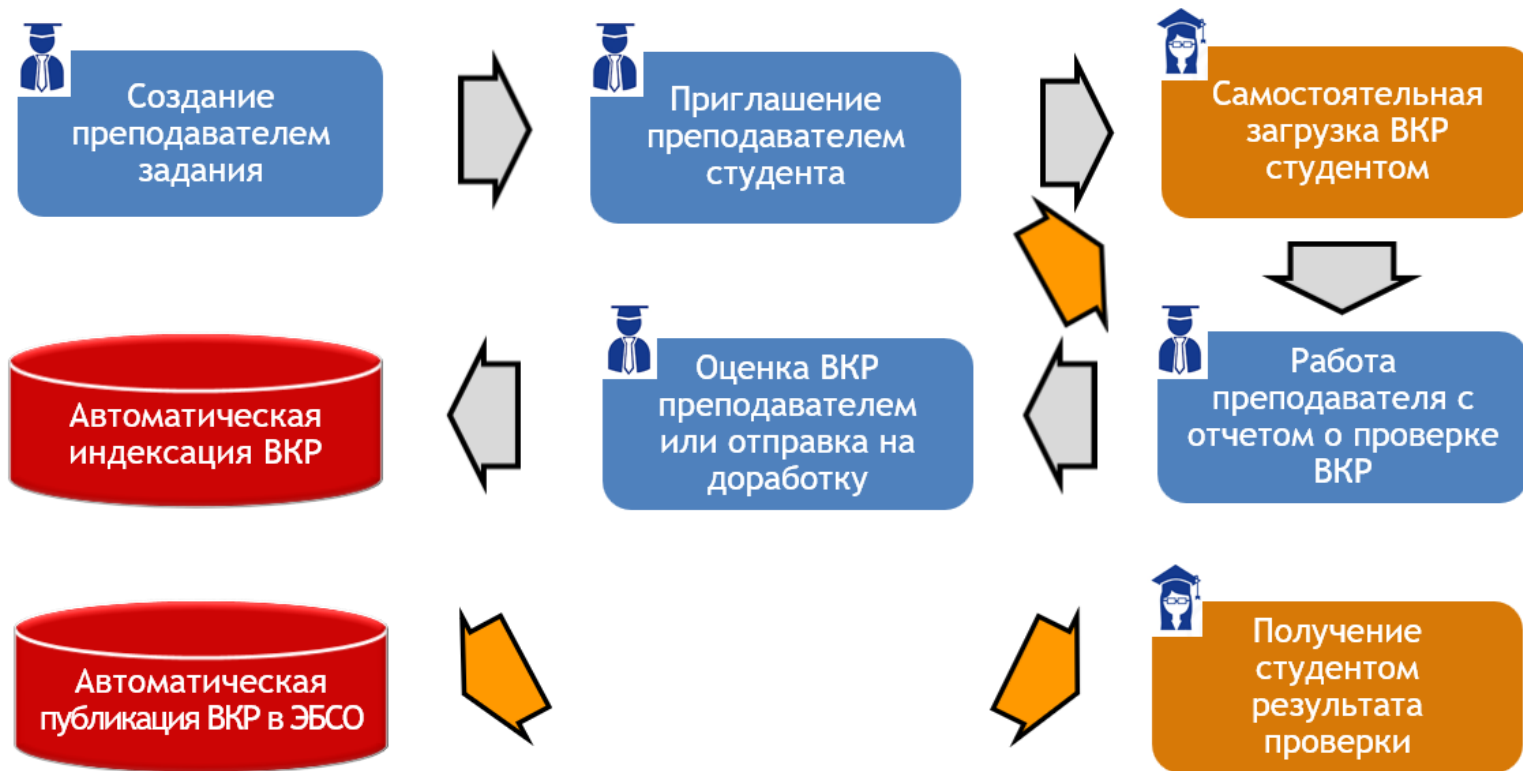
Создание преподавателем задания

Приглашение преподавателем студента

Самостоятельная загрузка ВКР студентом

Автоматическая индексация ВКР

Оценка ВКР преподавателем или отправка на доработку

Работа преподавателя с отчетом о проверке ВКР

Автоматическая публикация ВКР в ЭБСО

Получение студентом результата проверки